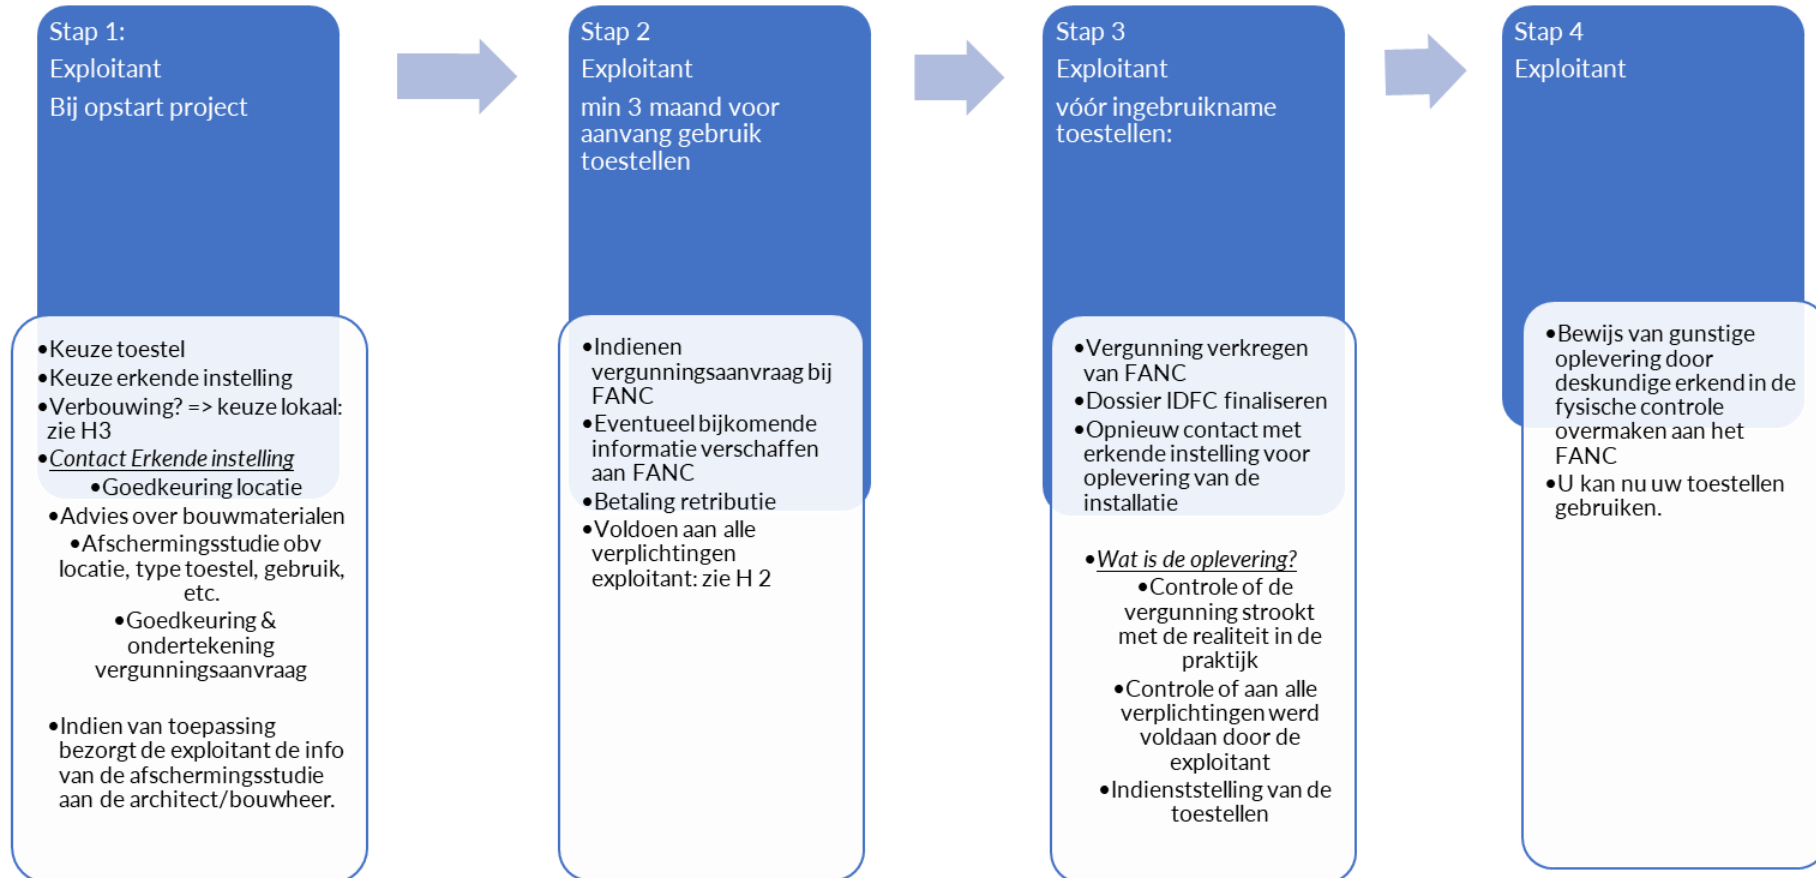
Stap 1:
Exploitant
Bij opstart project

•Keuze toestel
•Keuze erkende instelling
•Verbouwing? => keuze lokaal: zie H3
•*Contact Erkende instelling*
•Goedkeuring locatie
•Advies over bouwmaterialen
•Afschermingsstudie obv locatie, type toestel, gebruik, etc.
•Goedkeuring & ondertekening vergunningsaanvraag

•Indien van toepassing bezorgt de exploitant de info van de afschermingsstudie aan de architect/bouwheer.

Stap 2
Exploitant
min 3 maand voor aanvang gebruik toestellen

•Indienen vergunningsaanvraag bij FANC
•Eventueel bijkomende informatie verschaffen aan FANC
•Betaling retributie
•Voldoen aan alle verplichtingen exploitant: zie H 2

Stap 3
Exploitant
vóór ingebruikname toestellen:

•Vergunning verkregen van FANC
•Dossier IDFC finaliseren
•Opnieuw contact met erkende instelling voor oplevering van de installatie

•*Wat is de oplevering?*
•Controle of de vergunning strookt met de realiteit in de praktijk
•Controle of aan alle verplichtingen werd voldaan door de exploitant
•Indienststelling van de toestellen

Stap 4
Exploitant

•Bewijs van gunstige oplevering door deskundige erkend in de fysische controle overmaken aan het FANC
•U kan nu uw toestellen gebruiken.